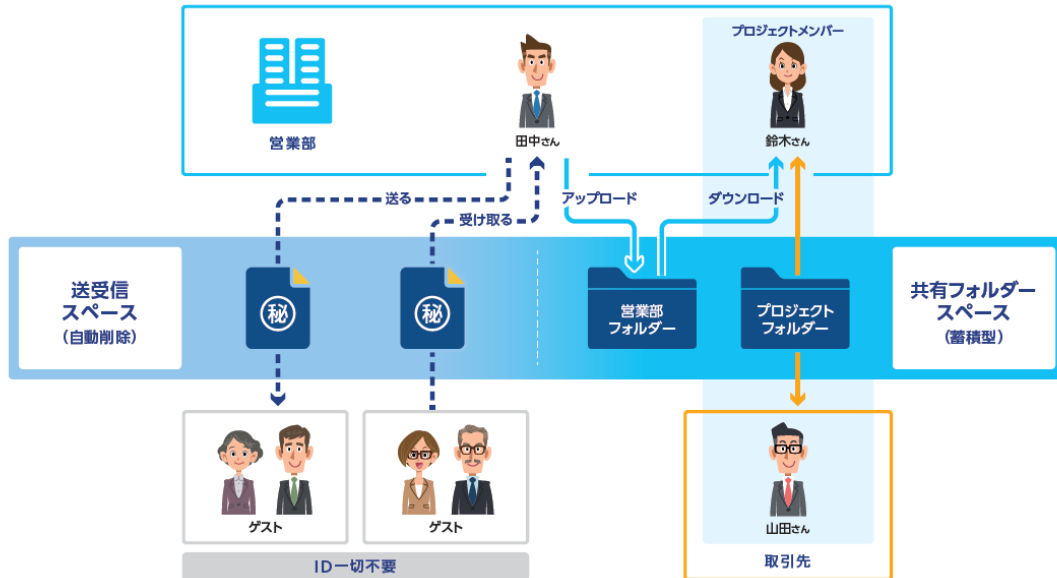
プロジェクトメンバー

営業部

田中さん

鈴木さん

送る

受け取る

アップロード

ダウンロード

送受信
スペース
（自動削除）

秘

秘

営業部
フォルダー

プロジェクト
フォルダー

共有フォルダー
スペース
（蓄積型）

ゲスト

ゲスト

山田さん

ID一切不要

取引先